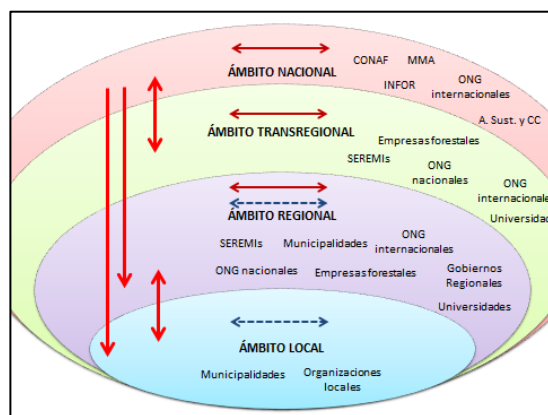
ÁMBITO NACIONAL

CONAF MMA

INFOR

ONG internacionales

A. Sust. y CC

ÁMBITO TRANSREGIONAL

Empresas forestales

SEREMIs

ONG nacionales

ONG internacionale

Universidad

ÁMBITO REGIONAL

SEREMIs

Municipalidades

ONG internacionales

ONG nacionales

Empresas forestales

Gobiernos Regionales

Universidades

ÁMBITO LOCAL

Municipalidades

Organizaciones locales